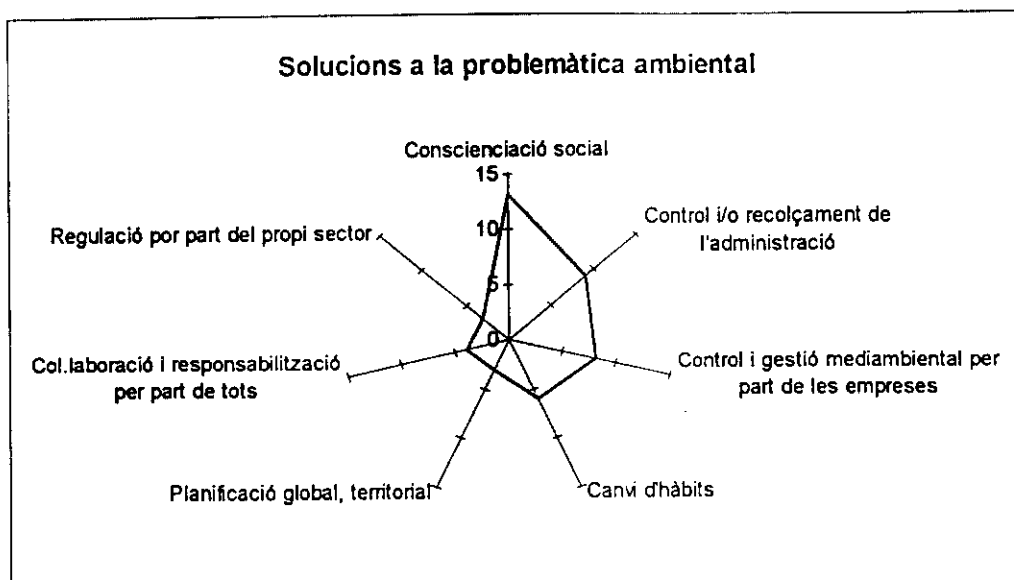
Solucions a la problemàtica ambiental

Conscienciació social

15

10

5

0

Control i/o recolçament de l'administració

Control i gestió mediambiental per part de les empreses

Canvi d'hàbits

Planificació global, territorial

Col.laboració i responsabilització per part de tots

Regulació por part del propi sector